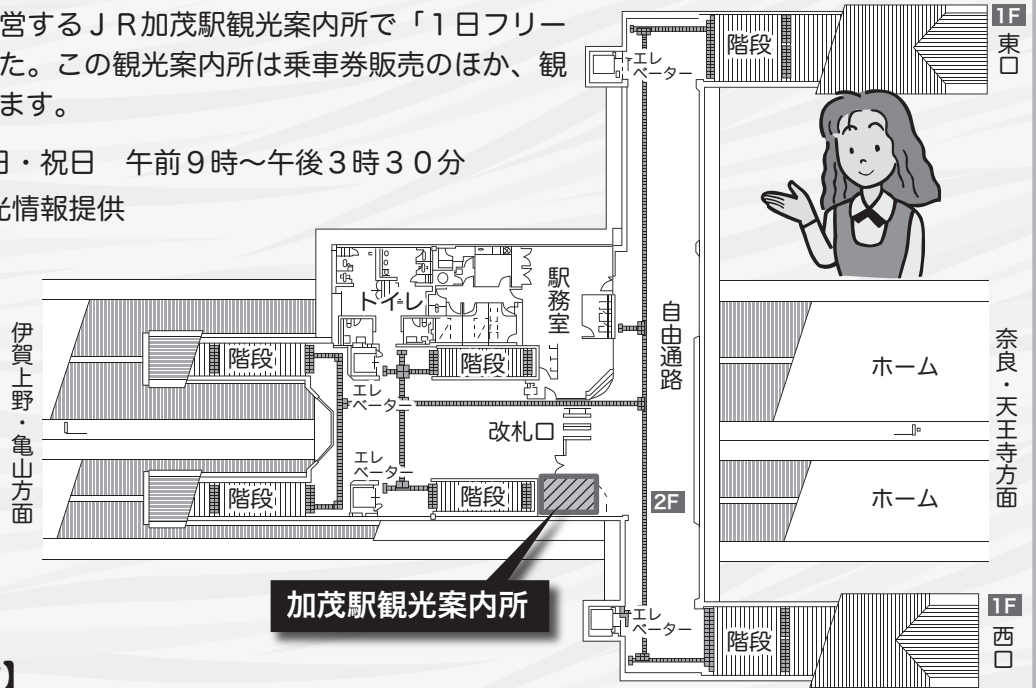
営するＪＲ加茂駅観光案内所で「1日フリー
た。この観光案内所は乗車券販売のほか、観
ます。

日・祝日　午前9時～午後3時30分
光情報提供

1F
東口

階段

エレベーター

トイレ

駅務室

自由通路

伊賀上野・亀山方面

階段

階段

エレベーター

改札口

奈良・天王寺方面

ホーム

エレベーター

階段

階段

2F

ホーム

加茂駅観光案内所

エレベーター

階段

1F
西口

】